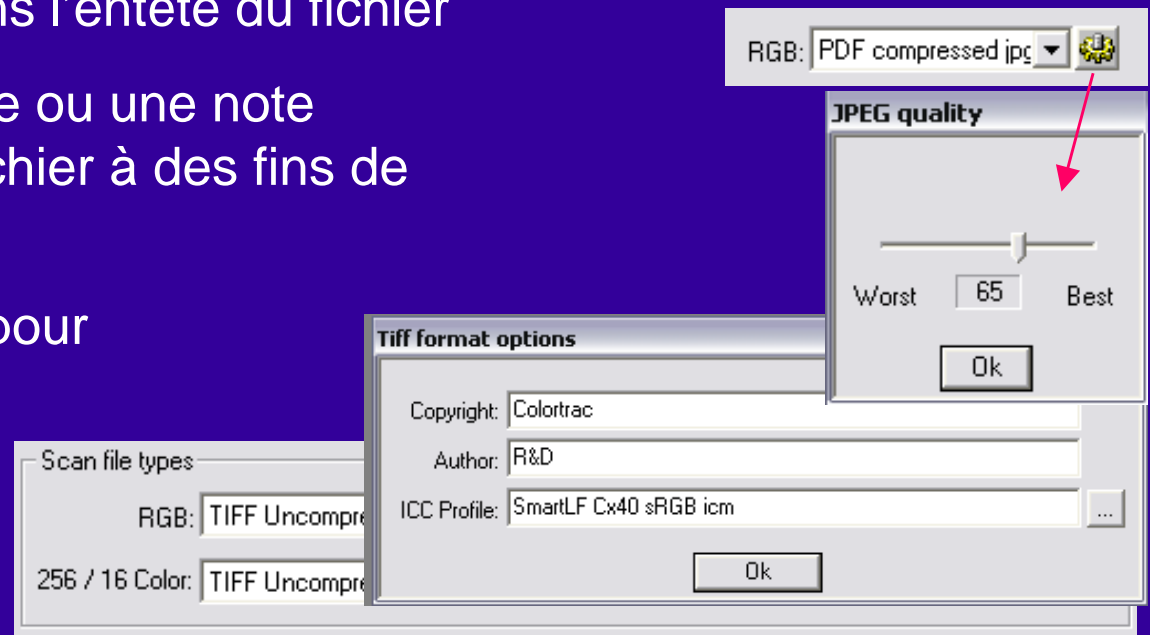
ns l'entête du fichier

e ou une note
chier à des fins de

pour

RGB: PDF compressed jpg

JPEG quality

Worst 65 Best

Ok

Tiff format options

Copyright: Colortrac

Author: R&D

ICC Profile: SmartLF Cx40 sRGB icm ...

Ok

Scan file types

RGB: TIFF Uncompre

256 / 16 Color: TIFF Uncompre